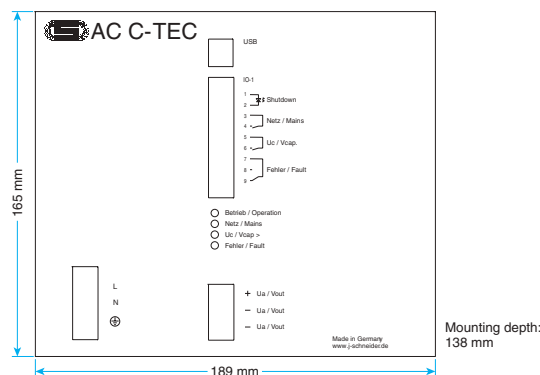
AC C-TEC

USB

IO-1

1
2 Shutdown
3
4 Netz / Mains
5
6 Uc / Vcap.
7
8 Fehler / Fault
9

Betrieb / Operation
Netz / Mains
Uc / Vcap >
Fehler / Fault

L
N

+ Ua / Vout
− Ua / Vout
− Ua / Vout

Made in Germany
www.j-schneider.de

165 mm

189 mm

Mounting depth: 138 mm